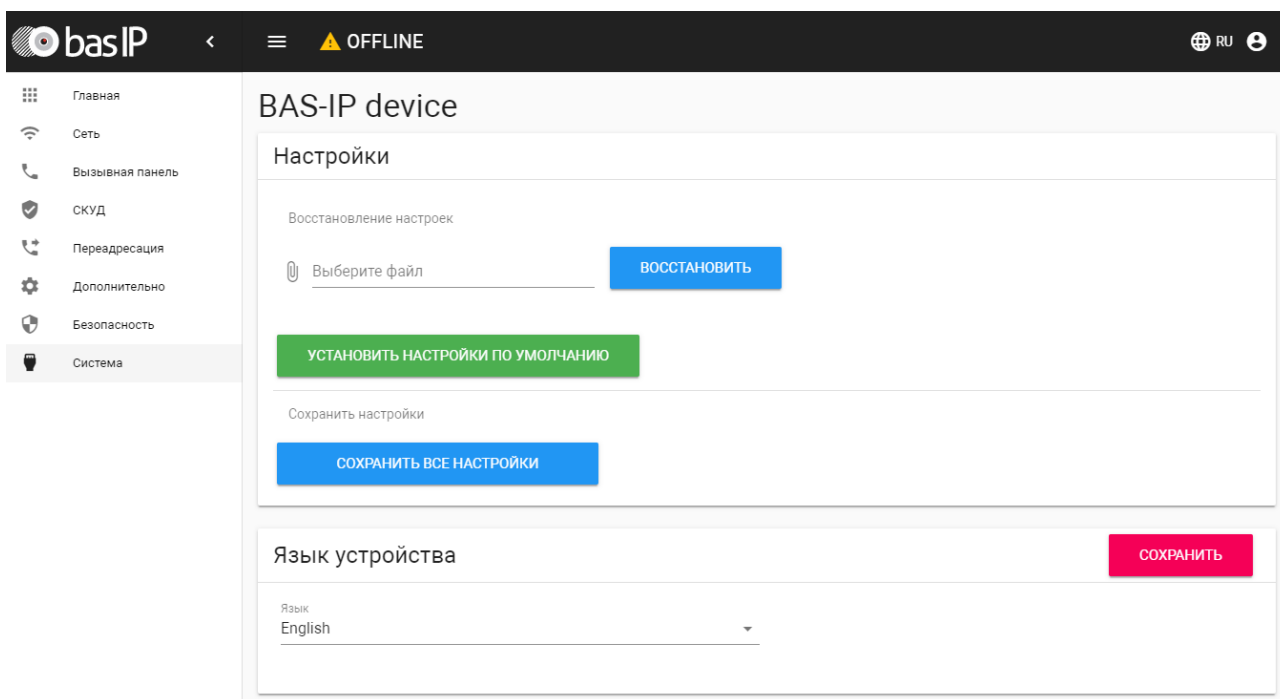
basIP

OFFLINE

RU

Главная
Сеть
Вызывная панель
СКУД
Переадресация
Дополнительно
Безопасность
Система

BAS-IP device

Настройки

Восстановление настроек

Выберите файл

ВОССТАНОВИТЬ

УСТАНОВИТЬ НАСТРОЙКИ ПО УМОЛЧАНИЮ

Сохранить настройки

СОХРАНИТЬ ВСЕ НАСТРОЙКИ

Язык устройства

СОХРАНИТЬ

Язык
English